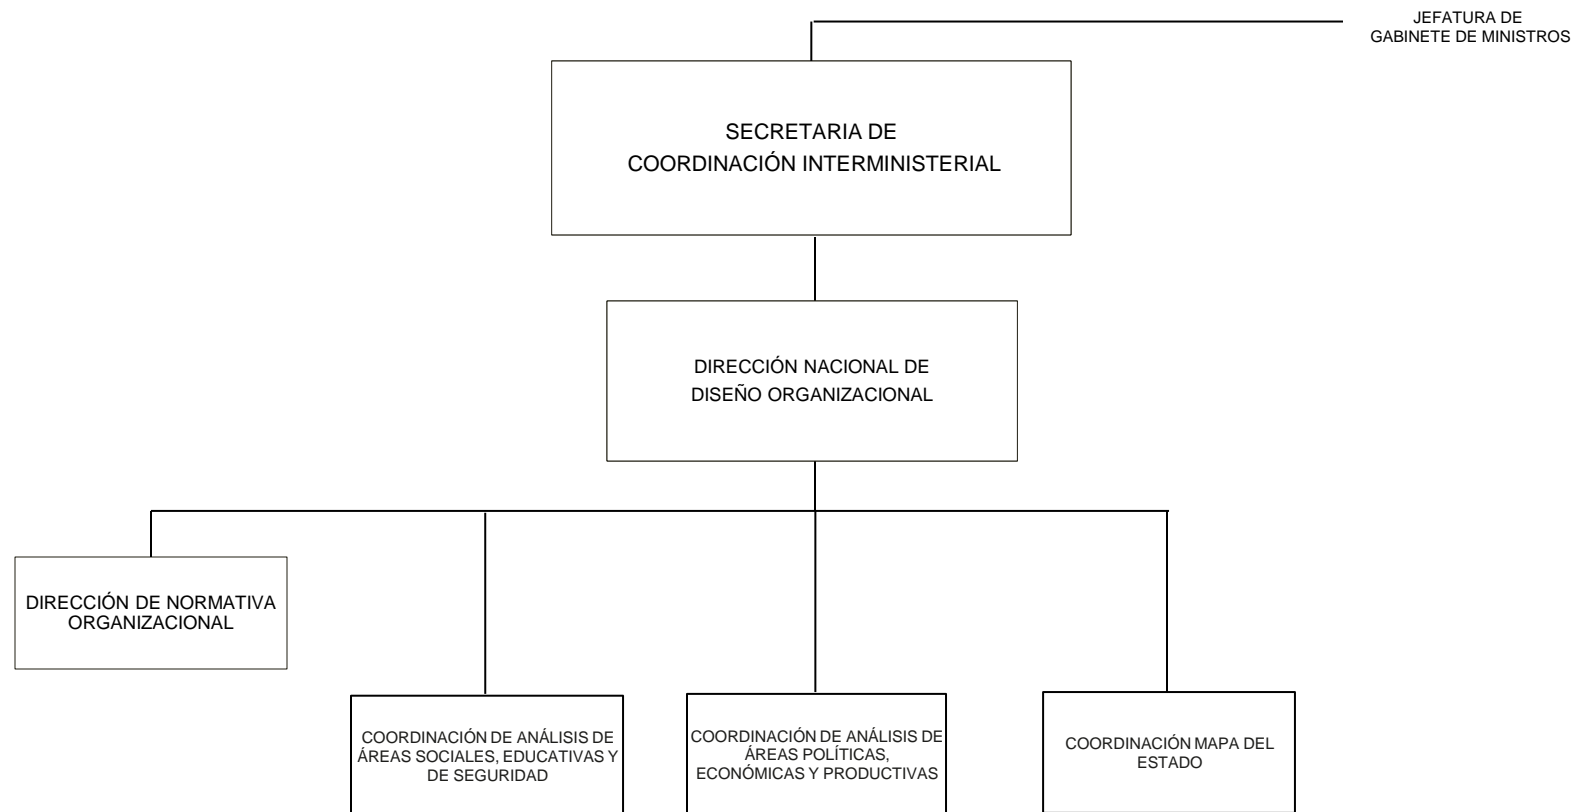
JEFATURA DE GABINETE DE MINISTROS

SECRETARIA DE COORDINACIÓN INTERMINISTERIAL

DIRECCIÓN NACIONAL DE DISEÑO ORGANIZACIONAL

DIRECCIÓN DE NORMATIVA ORGANIZACIONAL

COORDINACIÓN DE ANÁLISIS DE ÁREAS SOCIALES, EDUCATIVAS Y DE SEGURIDAD

COORDINACIÓN DE ANÁLISIS DE ÁREAS POLÍTICAS, ECONÓMICAS Y PRODUCTIVAS

COORDINACIÓN MAPA DEL ESTADO